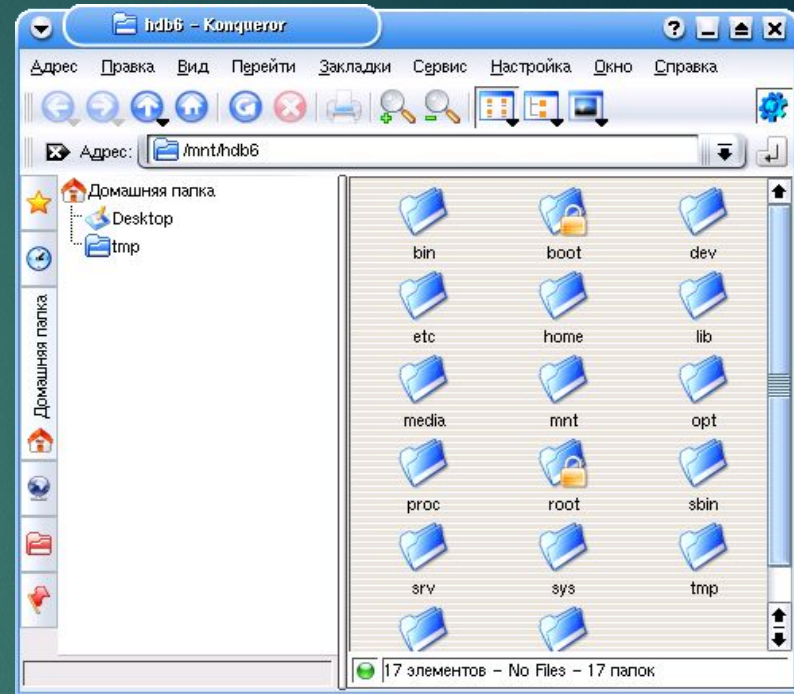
hdb6 – Konqueror

Адрес Правка Вид Перейти Закладки Сервис Настройка Окно Справка

Адрес: /mnt/hdb6

Домашняя папка
Desktop
tmp

Домашняя папка

bin boot dev
etc home lib
media mnt opt
proc root sbin
srv sys tmp

17 элементов – No Files – 17 папок